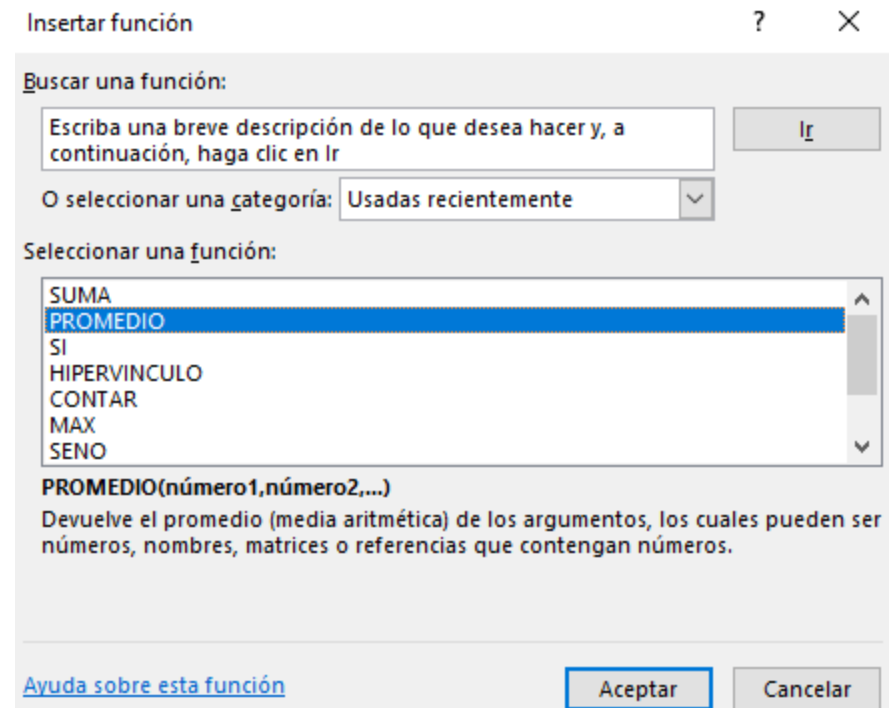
Insertar función ? ×

Buscar una función:

Escriba una breve descripción de lo que desea hacer y, a continuación, haga clic en Ir

Ir

O seleccionar una categoría: Usadas recientemente

Seleccionar una función:

SUMA
PROMEDIO
SI
HIPERVINCULO
CONTAR
MAX
SENO

PROMEDIO(número1,número2,...)

Devuelve el promedio (media aritmética) de los argumentos, los cuales pueden ser números, nombres, matrices o referencias que contengan números.

Ayuda sobre esta función

Aceptar

Cancelar